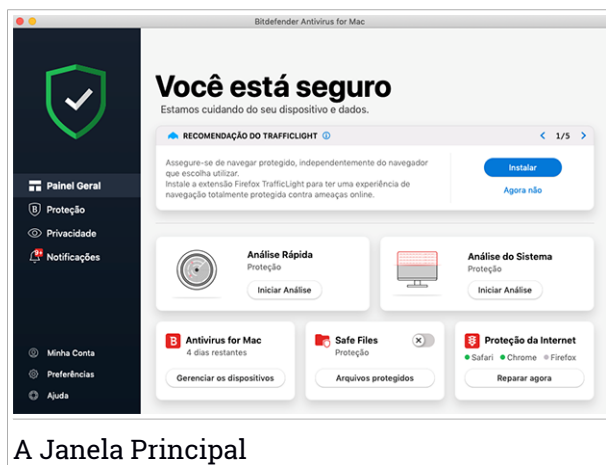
Bitdefender Antivirus for Mac

Painel Geral
Proteção
Privacidade
Notificações

Minha Conta
Preferências
Ajuda

Você está seguro
Estamos cuidando do seu dispositivo e dados.

RECOMENDAÇÃO DO TRAFFICLIGHT
1/5
Assegure-se de navegar protegido, independentemente do navegador que escolha utilizar.
Instale a extensão Firefox TrafficLight para ter uma experiência de navegação totalmente protegida contra ameaças online.
Instalar
Agora não

Análise Rápida
Proteção
Iniciar Análise

Análise do Sistema
Proteção
Iniciar Análise

Antivirus for Mac
4 dias restantes
Gerenciar os dispositivos

Safe Files
Proteção
Arquivos protegidos

Proteção da Internet
Safari Chrome Firefox
Reparar agora

A Janela Principal